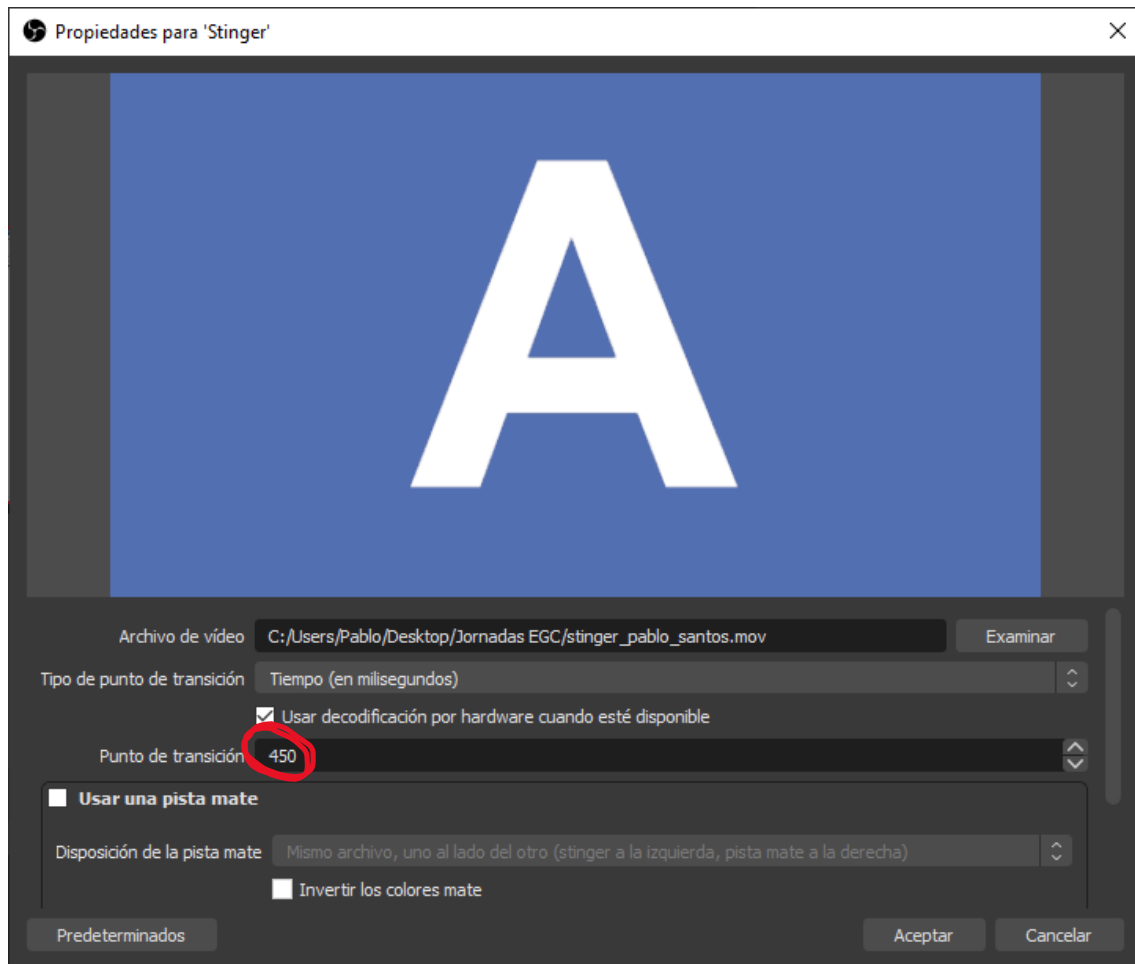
Propiedades para 'Stinger'

A

Archivo de vídeo C:/Users/Pablo/Desktop/Jornadas EGC/stinger_pablo_santos.mov Examinar

Tipo de punto de transición Tiempo (en milisegundos)

Usar decodificación por hardware cuando esté disponible

Punto de transición 450

Usar una pista mate

Disposición de la pista mate Mismo archivo, uno al lado del otro (stinger a la izquierda, pista mate a la derecha)

Invertir los colores mate

Predeterminados

Aceptar

Cancelar